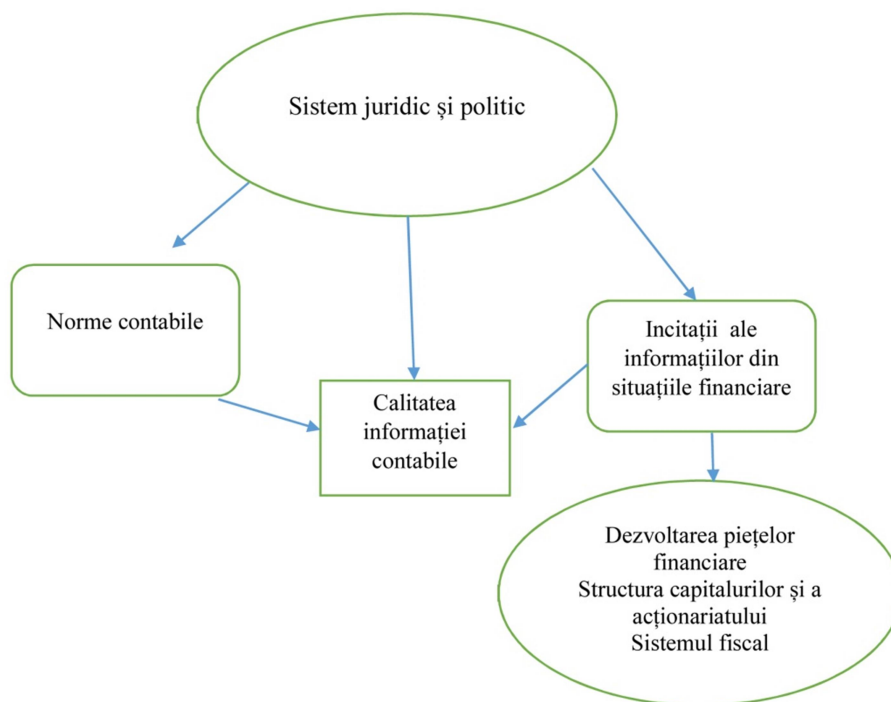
Sistem juridic şi politic

Norme contabile

Incitații ale informațiilor din situațiile financiare

Calitatea informației contabile

Dezvoltarea piețelor financiare
Structura capitalurilor și a acționariatului
Sistemul fiscal